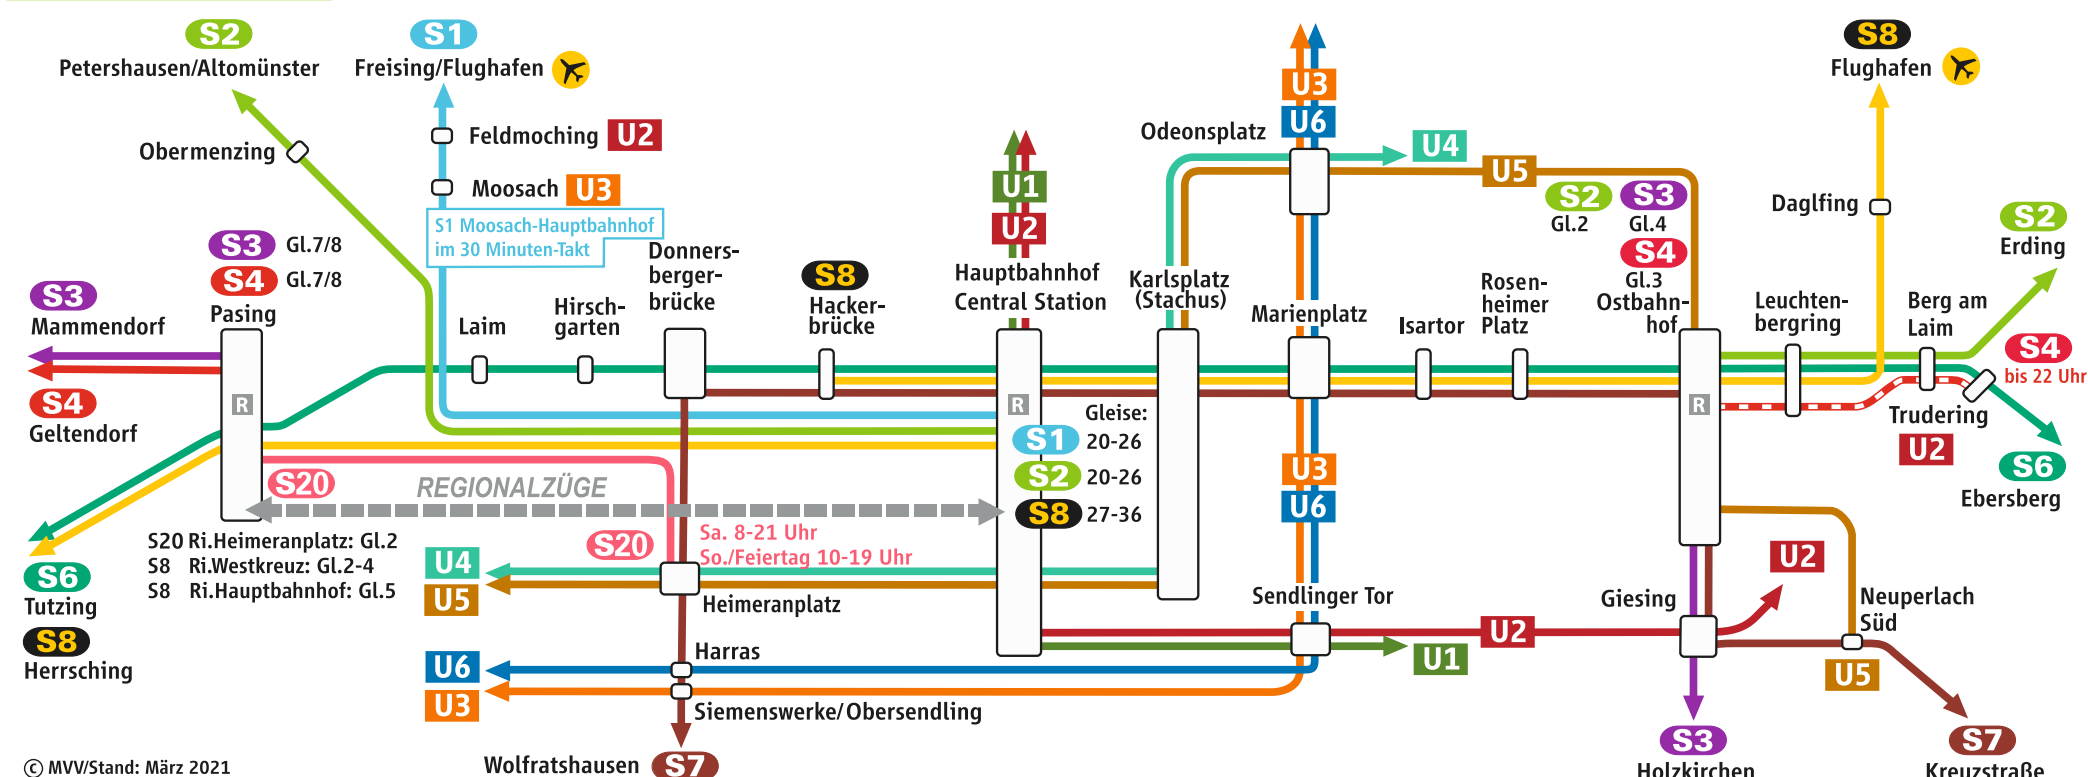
S2 Petershausen/Altomünster

S1 Freising/Flughafen

S8 Flughafen

U3 U6

Obermenzing

Feldmoching U2

Moosach U3

S1 Moosach-Hauptbahnhof im 30 Minuten-Takt

Odeonsplatz

U4

U5

U1 U2

S2 Gl.2

S3 Gl.4

S4 Gl.3

Daglfing

S2 Erding

S3 Gl.7/8

S4 Gl.7/8

S3 Mammendorf

Pasing

Laim

Hirschgarten

Donnersbergerbrücke

S8 Hackerbrücke

Hauptbahnhof Central Station

Karlsplatz (Stachus)

Marienplatz

Isartor

Rosenheimer Platz

Ostbahnhof

Leuchtenbergring

Berg am Laim

S4 bis 22 Uhr

S4 Geltendorf

R

R

Gleise:

S1 20-26

S2 20-26

S8 27-36

R

Trudering

U2

S6 Ebersberg

S20

REGIONALZÜGE

U3 U6

S6 Tutzing

S8 Herrsching

S20 Ri.Heimeranplatz: Gl.2
S8 Ri.Westkreuz: Gl.2-4
S8 Ri.Hauptbahnhof: Gl.5

U4

U5

S20

Sa. 8-21 Uhr
So./Feiertag 10-19 Uhr

Heimeranplatz

Sendlinger Tor

Giesing

U2

Neuperlach Süd

U2

U1

U5

U6

U3

Harras

Siemenswerke/Obersendling

Wolfratshausen S7

S3 Holzkirchen

S7 Kreuzstraße

© MVV/Stand: März 2021